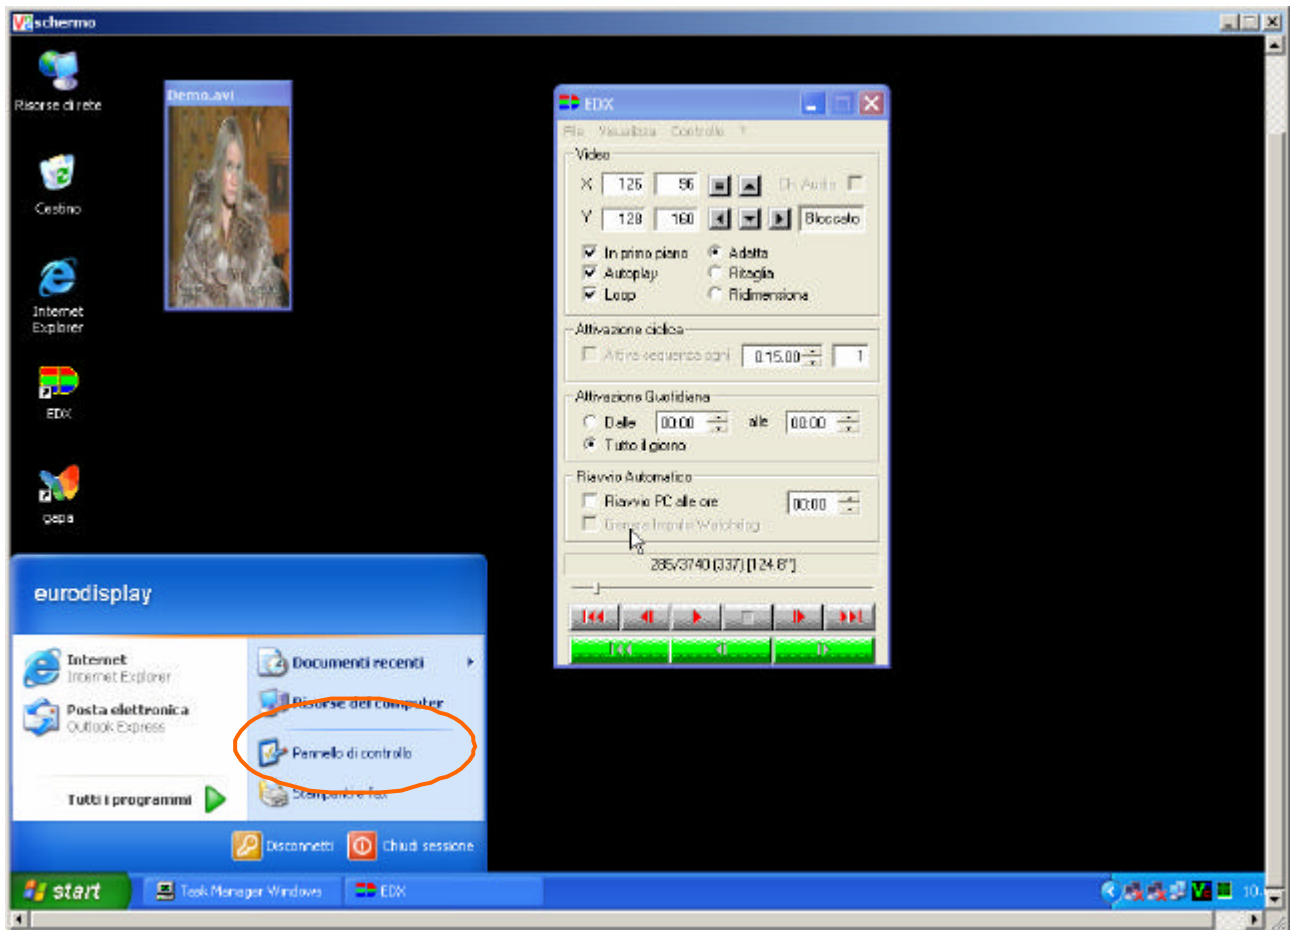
schermo

Risorse di rete

Cestino

Internet Explorer

EDX

gepa

Demo.avi

EDX

File Visualizza Controllo ?

Video

X 126 96 On Audio

Y 128 160 Bloccato

In primo piano
Autoplay
Loop

Adatta
Ritaglia
Ridimensiona

Attivazione ciclica

Attiva sequenza ogni 0.15.00 1

Attivazione Giornaliera

Dalle 00:00 alle 00:00

Tutto il giorno

Riavvio Automatico

Riavvio PC alle ore 00:00

Genera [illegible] Watchdog

285/3740 [337] [124.6"]

eurodisplay

Internet
Internet Explorer

Posta elettronica
Outlook Express

Tutti i programmi

Documenti recenti

Risorse del computer

Pannello di controllo

Stampanti e fax

Disconnetti

Chiudi sessione

start

Task Manager Windows

EDX

10: